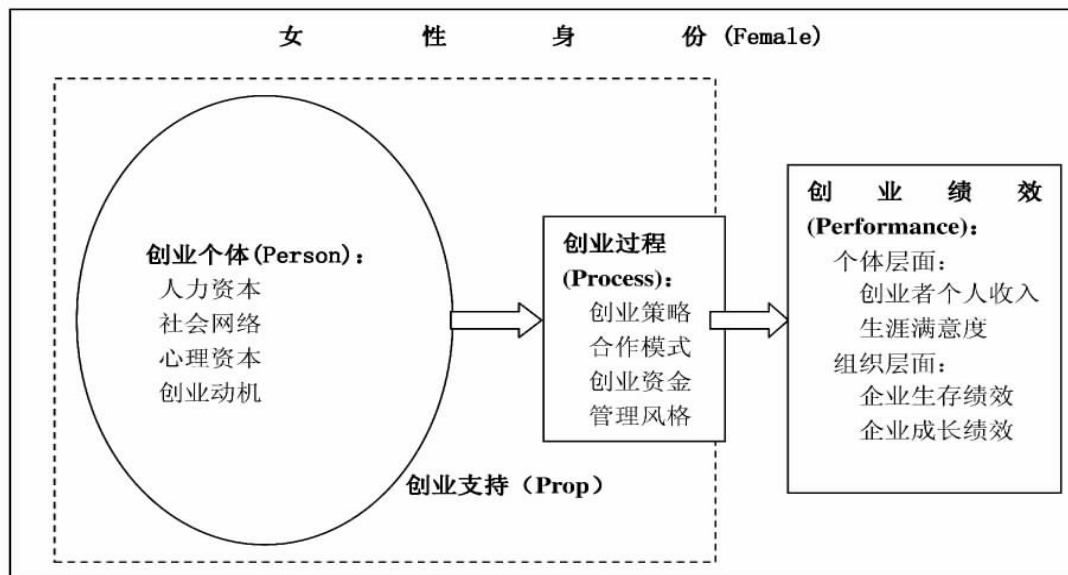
女 性 身 份 (Female)

创业个体(Person)：
人力资本
社会网络
心理资本
创业动机

创业过程
(Process)：
创业策略
合作模式
创业资金
管理风格

创 业 绩 效
(Performance)：
个体层面：
创业者个人收入
生涯满意度
组织层面：
企业生存绩效
企业成长绩效

创业支持（Prop）